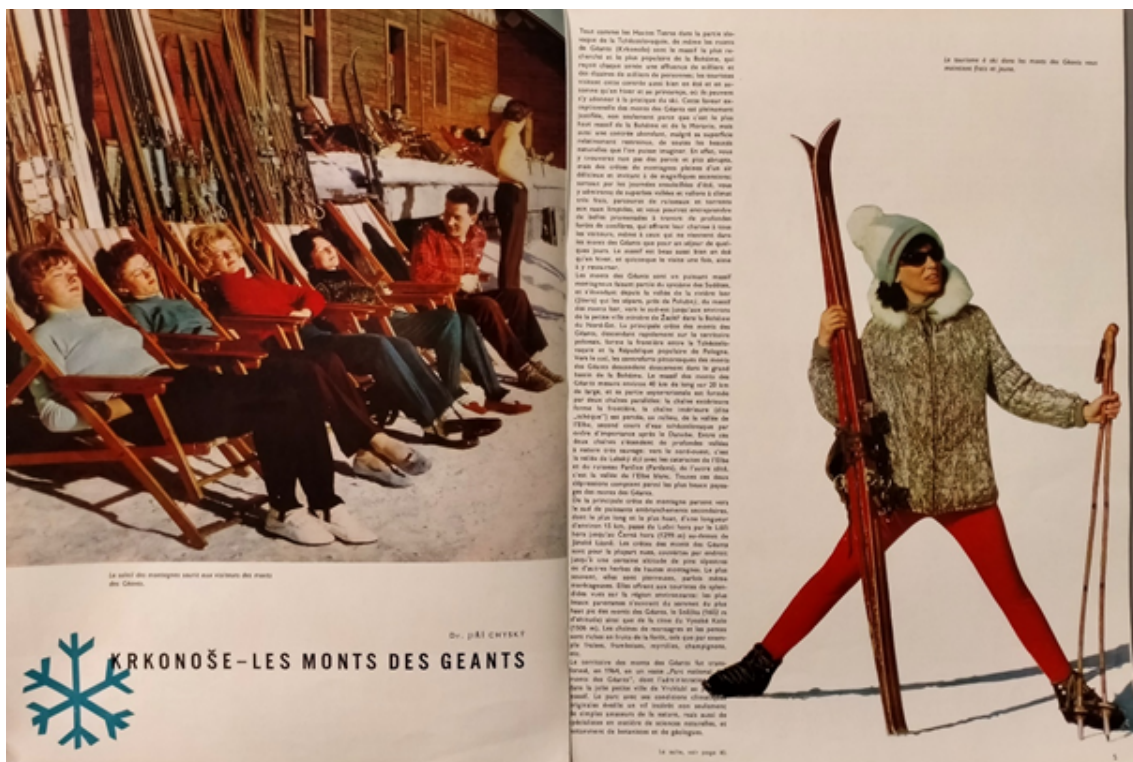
Le soleil des montagnes sourit aux visiteurs des monts des Géants.

Dr. JIŘÍ CHYSKÝ

KRKONOŠE–LES MONTS DES GEANTS

Tout comme les Hautes Tatras dans la partie slovaque de la Tchécoslovaquie, de même les monts des Géants (Krkonoše) sont le massif le plus recherché et le plus populaire de la Bohême, qui reçoit chaque année une affluence de milliers et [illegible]

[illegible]

La suite, voir page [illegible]

Le tourisme à ski dans les monts des Géants rend heureux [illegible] et joyeux.

5